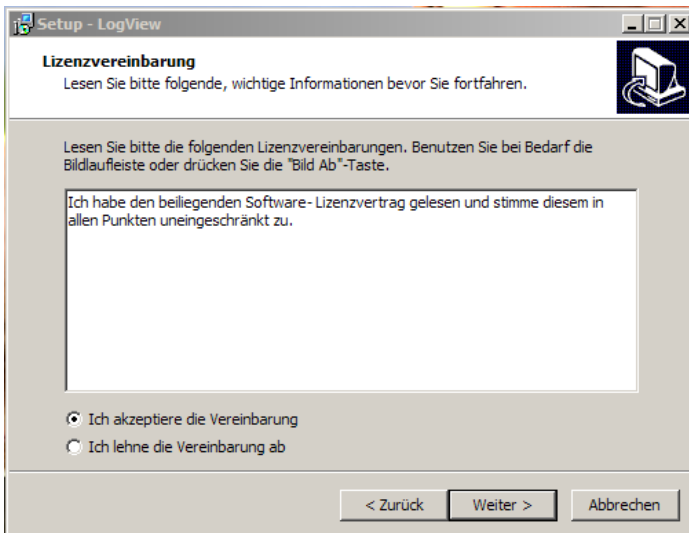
Setup - LogView

Lizenzvereinbarung
Lesen Sie bitte folgende, wichtige Informationen bevor Sie fortfahren.

Lesen Sie bitte die folgenden Lizenzvereinbarungen. Benutzen Sie bei Bedarf die Bildlaufleiste oder drücken Sie die "Bild Ab"-Taste.

Ich habe den beiliegenden Software- Lizenzvertrag gelesen und stimme diesem in allen Punkten uneingeschränkt zu.

Ich akzeptiere die Vereinbarung
Ich lehne die Vereinbarung ab

< Zurück | Weiter > | Abbrechen